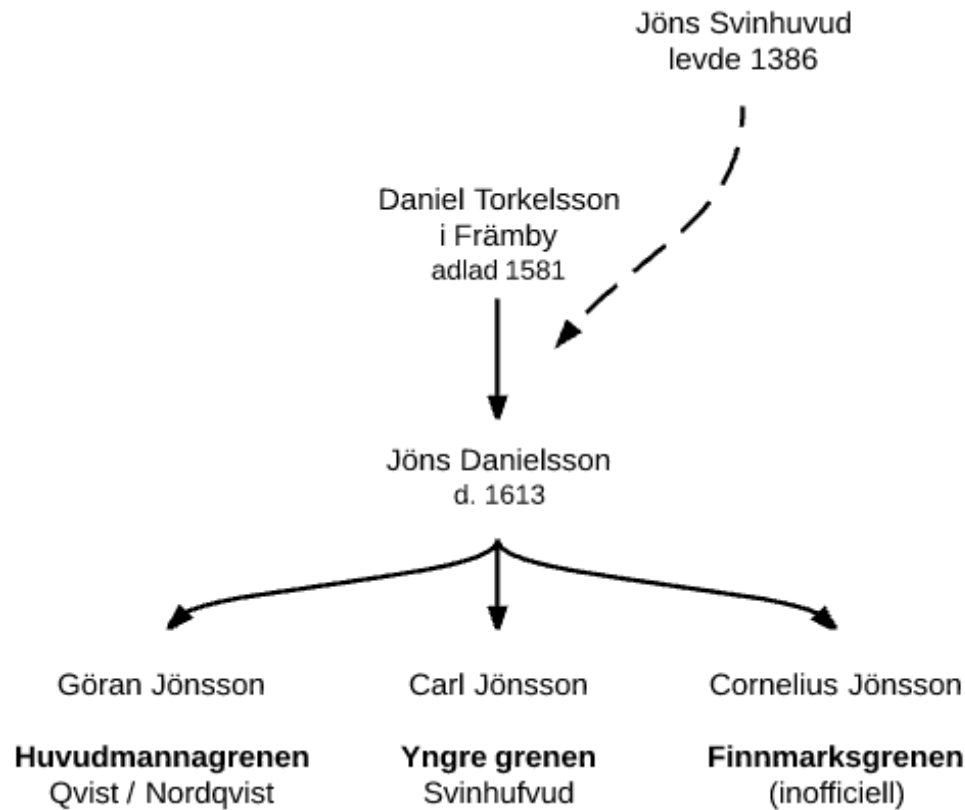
Jöns Svinhuvud
levde 1386

Daniel Torkelsson
i Främby
adlad 1581

Jöns Danielsson
d. 1613

Göran Jönsson

**Huvudmannagrenen**
Qvist / Nordqvist

Carl Jönsson

**Yngre grenen**
Svinhufvud

Cornelius Jönsson

**Finnmarksgrenen**
(inofficiell)